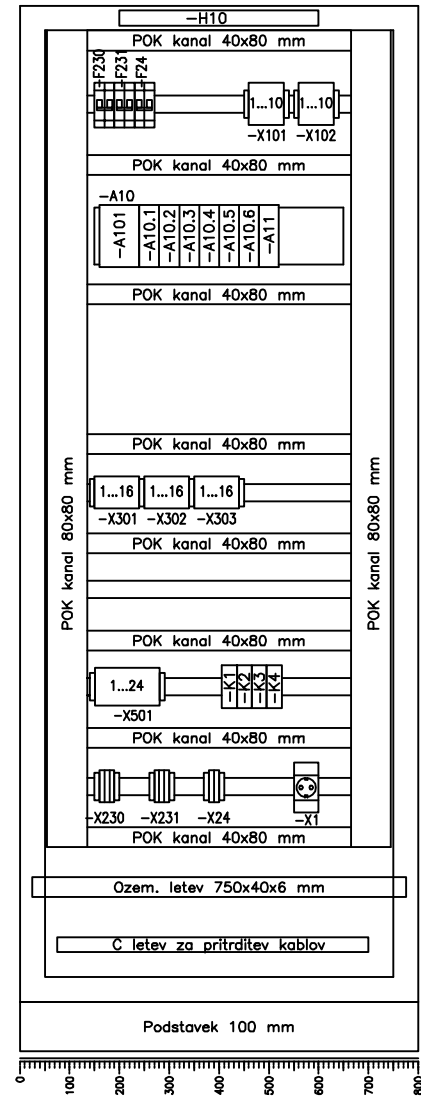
–H10

POK kanal 40x80 mm

–F230 –F231 –F24

1...10 1...10

–X101 –X102

POK kanal 40x80 mm

–A10

–A101 –A10.1 –A10.2 –A10.3 –A10.4 –A10.5 –A10.6 –A11

POK kanal 40x80 mm

POK kanal 40x80 mm

POK kanal 80x80 mm

POK kanal 80x80 mm

1...16 1...16 1...16

–X301 –X302 –X303

POK kanal 40x80 mm

POK kanal 40x80 mm

1...24

–X501

–K1 –K2 –K3 –K4

POK kanal 40x80 mm

–X230 –X231 –X24 –X1

POK kanal 40x80 mm

Ozem. letev 750x40x6 mm

C letev za pritrditev kablov

Podstavek 100 mm

0 100 200 300 400 500 600 700 800